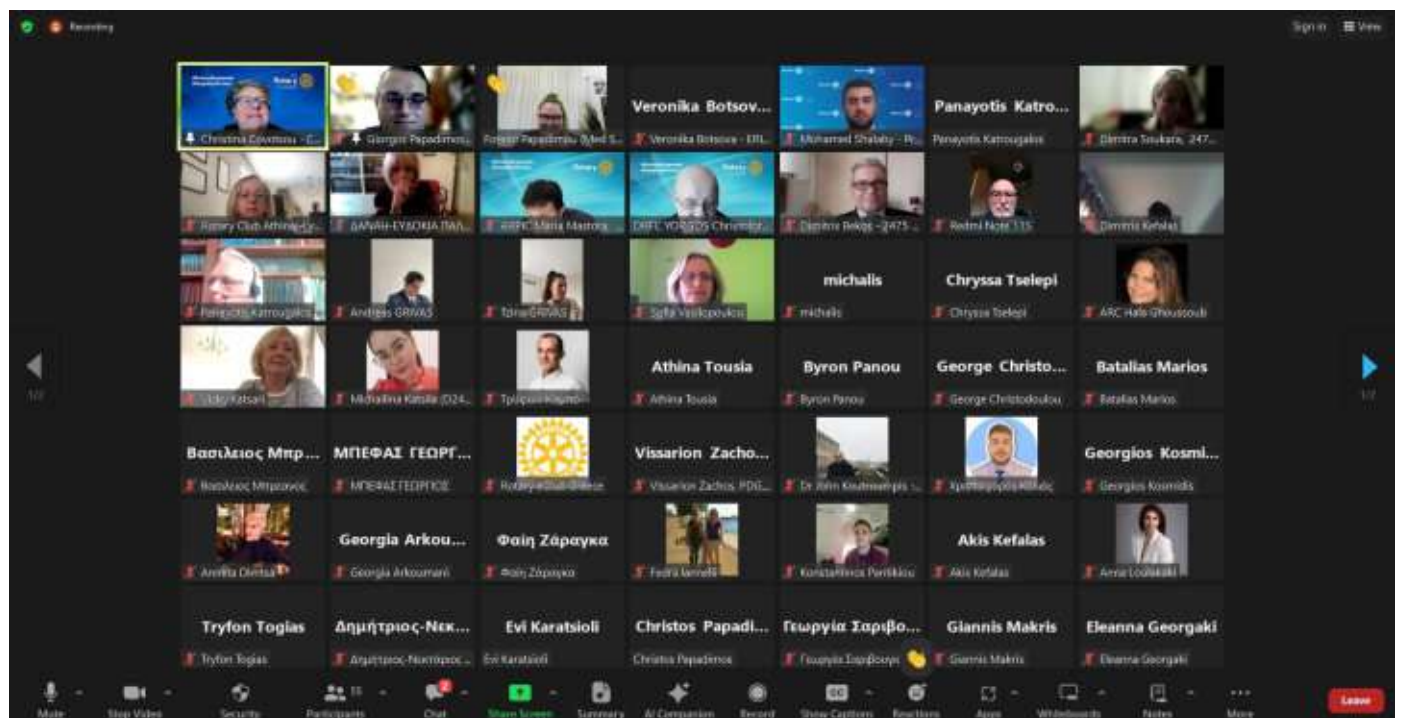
Recording

Sign in View

Christina Dovrtosu - C... Giorgos Papadimos... Forever Papadimou (Med S... Veronika Botsov... Veronika Botsova - ERI... Mohamed Shalaby - Pr... Panayotis Katro... Panayotis Katrougalos Dimitra Soukara, 247...

Rotary Club Athina... ΔΑΝΑΗ-ΕΥΔΟΚΙΑ ΠΑΛ... ARPIC Maria Mastora DIST. YORGOS Chronop... Dimitris Bekos -2475 ... Redmi Note 13S Dimitris Kefalas

Panayotis Katrougalos Andreas GRIVAS Tonia GRIVAS Sofia Vasilopoulou michalis michalis Chryssa Tselepi Chryssa Tselepi ARC Hala Ghoussoub

Vicky Katsari Michaillina Katsila (D24... Τρύφων Καμπ... Athina Tousia Athina Tousia Byron Panou Byron Panou George Christo... George Christodoulou Batalias Marios Batalias Marios

Βασίλειος Μπρ... Βασίλειος Μπραχανός ΜΠΕΦΑΣ ΓΕΩΡΓ... ΜΠΕΦΑΣ ΓΕΩΡΓΙΟΣ RotaryeClubHellas Vissarion Zacho... Vissarion Zachos PDG... Dr John Koutsavakis ... Χριστόφορος Κ... Georgios Kosmi... Georgios Kosmidis

Annita Dimitsa Georgia Arkou... Georgia Arkoumani Φαίη Ζάραγκα Φαίη Ζάραγκα Fedra Iannelli Konstantinos Pantikou Akis Kefalas Akis Kefalas Anna Loulakaki

Tryfon Togias Tryfon Togias Δημήτριος-Νεκ... Δημήτριος-Νεκτάριος ... Evi Karatsioli Evi Karatsioli Christos Papadi... Christos Papadimos Γεωργία Σαριβο... Γεωργία Σαριβουρ... Giannis Makris Giannis Makris Eleanna Georgaki Eleanna Georgaki

1/2 1/2

Mute Stop Video Security Participants 55 Chat Share Screen Summary AI Companion Record Show Captions Reactions Apps Whiteboards Notes More Leave